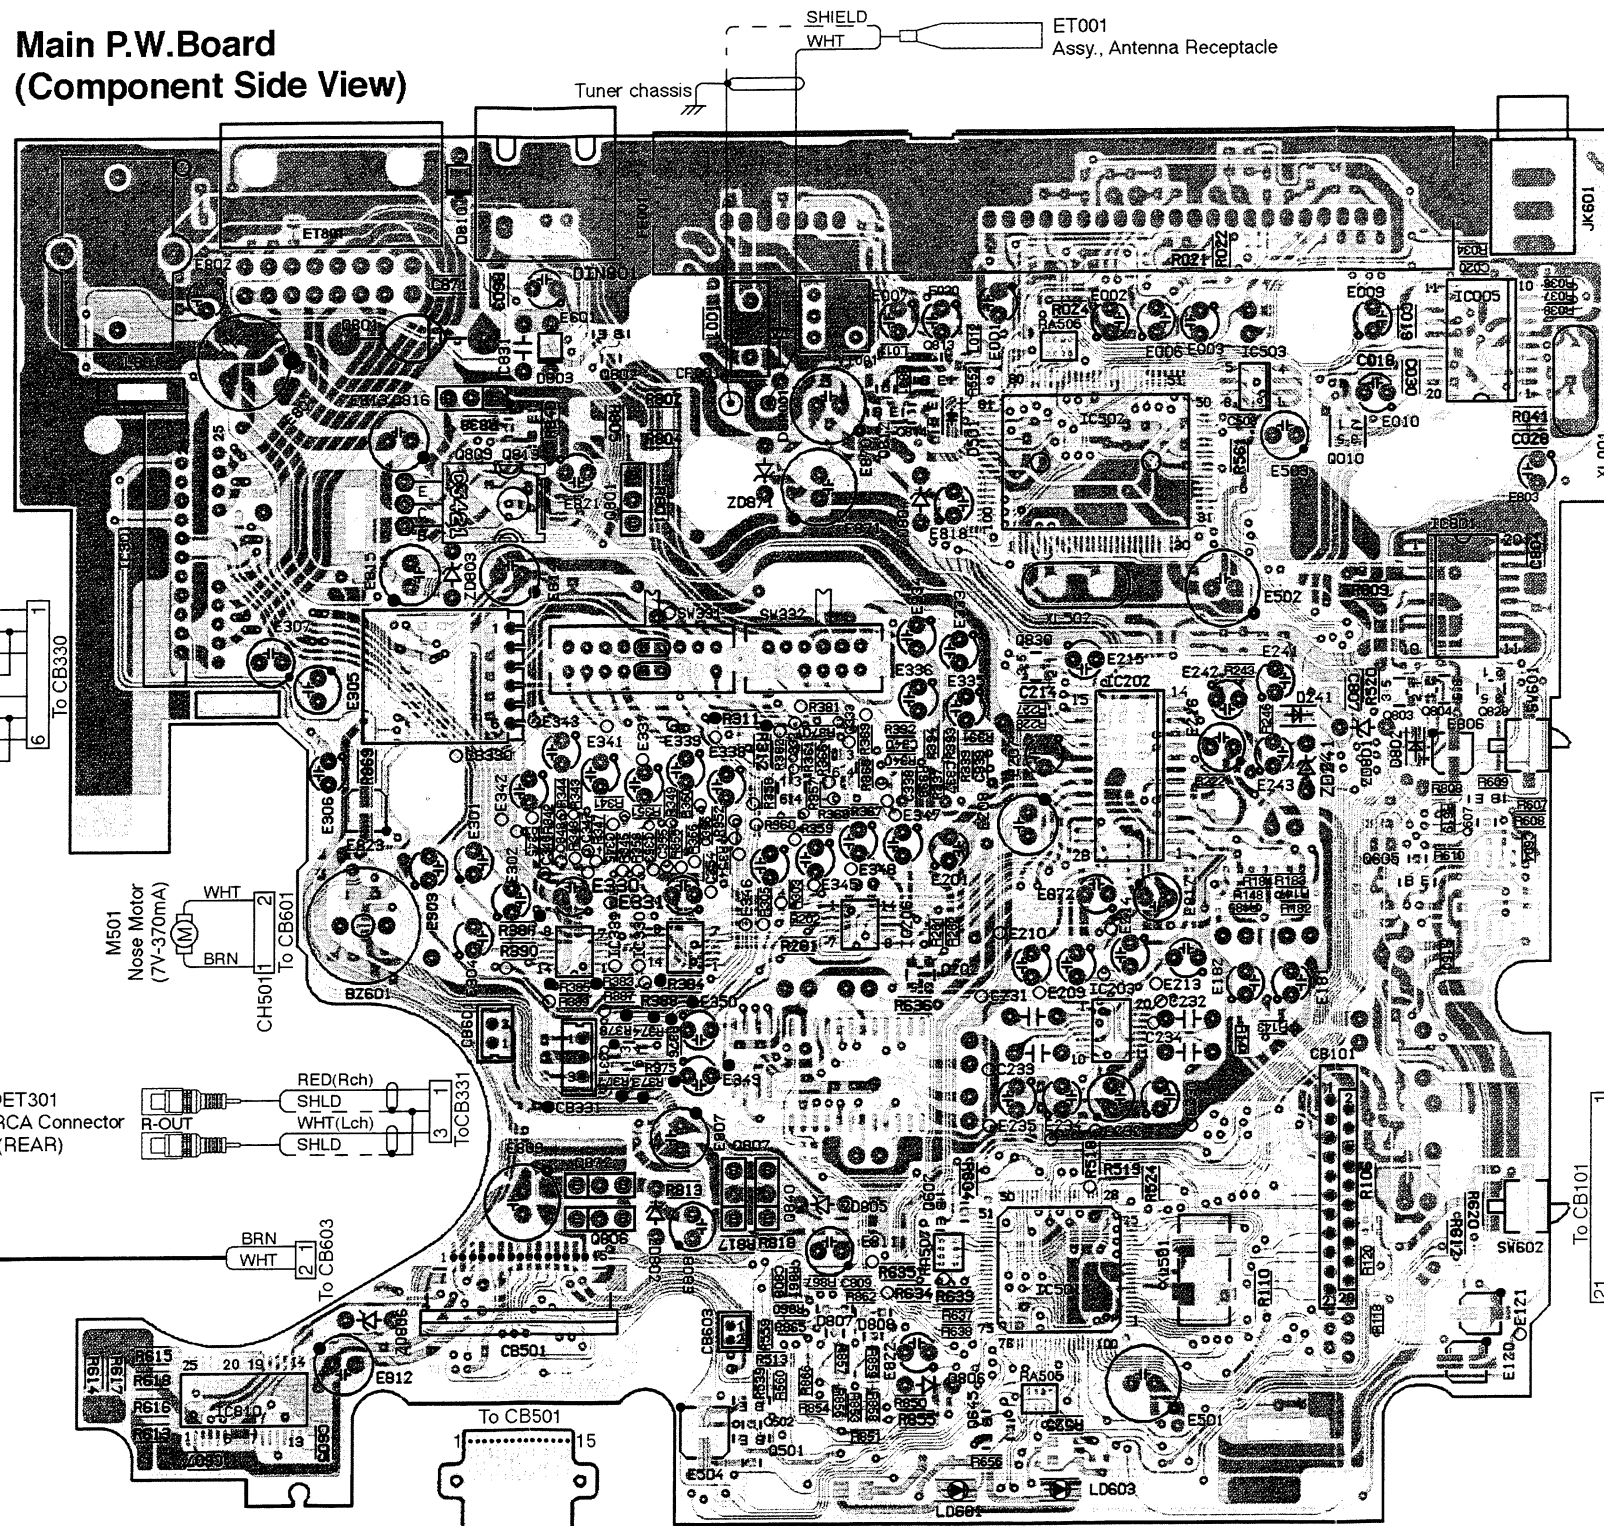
Main P.W.Board
(Component Side View)

SHIELD
WHT
ET001
Assy., Antenna Receptacle
Tuner chassis

JK601
ET801
E802
DIN901
IC005
E009
E010
IC302
IC503
E002
E003
E006
R021
R022
RA506
Q801
Q803
ZD871
E818
E502
IC801
XL302
SW331
SW332
E307
E305
E306
E336
E215
IC202
E242
E241
D241
E343
E341
E339
E338
R311
R381
E342
E301
E302
E347
E330
E331
E346
E345
E348
E201
E872
IC301
IC203
E210
E209
E231
E232
E213
E233
E234
E235
E243
ZD241
E806
Q804
Q828
SW601
Q605
R607
R608
R610
R181
R182
E181
E182
CB101
R105
R110
R120
R519
R524
R518
R620
R612
SW602
E120
E121
IC501
X501
E501
RA505
RA502
IC810
R615
R616
R613
R617
R614
E812
CB501
CB603
Q806
E807
Q807
R813
R817
R818
E809
D807
D808
R835
R834
R833
R850
R855
Q501
Q502
E504
LD601
LD603
R656
R651
BZ601
CB601
E349
E350
R975
CB331

To CB330
1
6

M501
Nose Motor
(7V-370mA)
WHT
BRN
2
1
To CB601
CH501

ET301
RCA Connector
(REAR)
R-OUT
RED(Rch)
SHLD
WHT(Lch)
SHLD
1
3
To CB331

BRN
WHT
2 1
To CB603

To CB501
1
15

To CB101
1
21